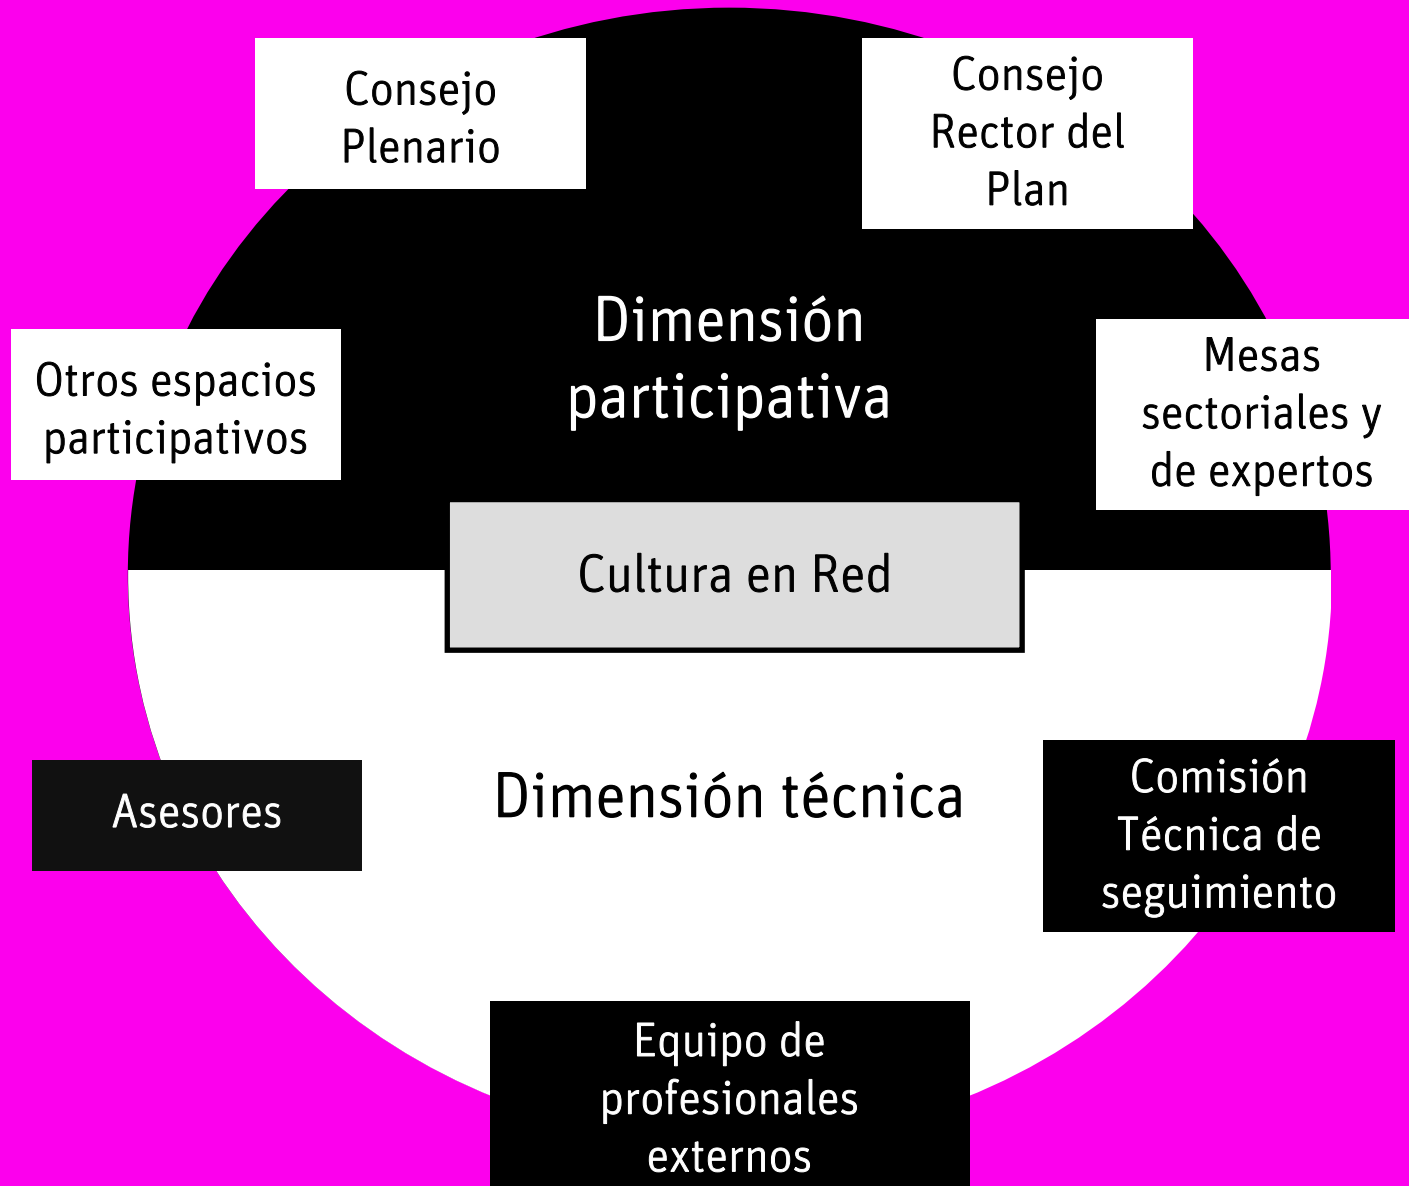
Consejo Plenario

Consejo Rector del Plan

Dimensión participativa

Otros espacios participativos

Mesas sectoriales y de expertos

Cultura en Red

Dimensión técnica

Asesores

Comisión Técnica de seguimiento

Equipo de profesionales externos